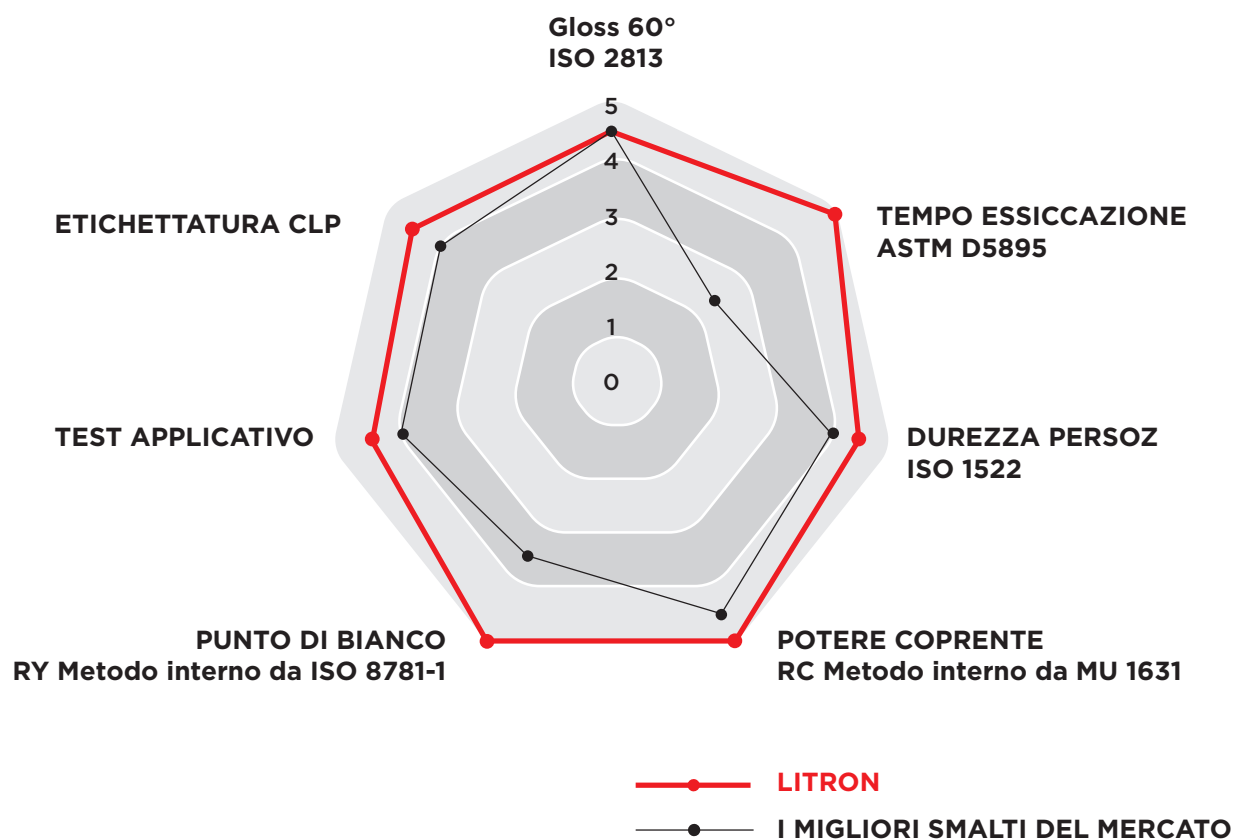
Gloss 60°
ISO 2813

5
4
3
2
1
0

ETICHETTATURA CLP

TEMPO ESSICCAZIONE
ASTM D5895

TEST APPLICATIVO

DUREZZA PERSOZ
ISO 1522

PUNTO DI BIANCO
RY Metodo interno da ISO 8781-1

POTERE COPRENTE
RC Metodo interno da MU 1631

LITRON

I MIGLIORI SMALTI DEL MERCATO